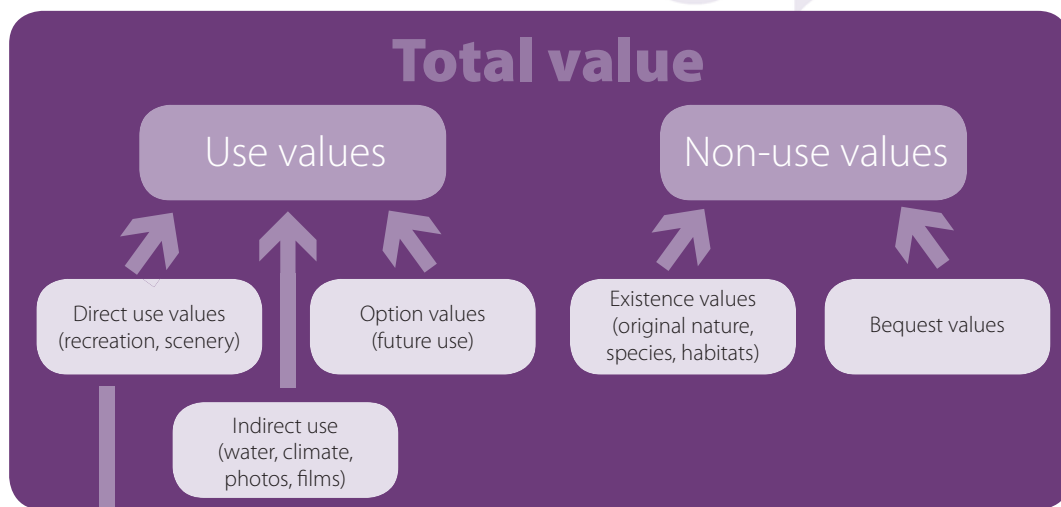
Total value

Use values

Non-use values

Direct use values (recreation, scenery)

Option values (future use)

Existence values (original nature, species, habitats)

Bequest values

Indirect use (water, climate, photos, films)